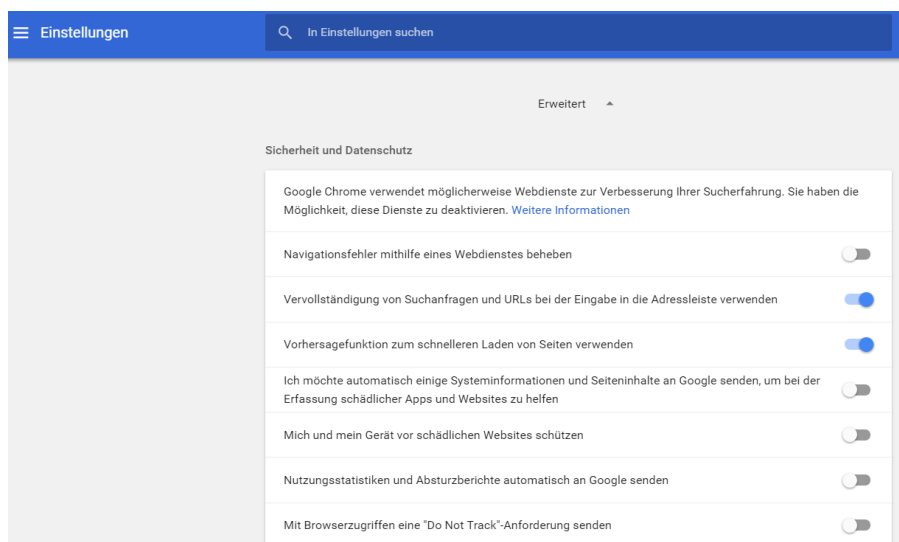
Einstellungen

In Einstellungen suchen

Erweitert

Sicherheit und Datenschutz

Google Chrome verwendet möglicherweise Webdienste zur Verbesserung Ihrer Sucherfahrung. Sie haben die Möglichkeit, diese Dienste zu deaktivieren. Weitere Informationen

Navigationsfehler mithilfe eines Webdienstes beheben

Vervollständigung von Suchanfragen und URLs bei der Eingabe in die Adressleiste verwenden

Vorhersagefunktion zum schnelleren Laden von Seiten verwenden

Ich möchte automatisch einige Systeminformationen und Seiteninhalte an Google senden, um bei der Erfassung schädlicher Apps und Websites zu helfen

Mich und mein Gerät vor schädlichen Websites schützen

Nutzungsstatistiken und Absturzberichte automatisch an Google senden

Mit Browserzugriffen eine "Do Not Track"-Anforderung senden